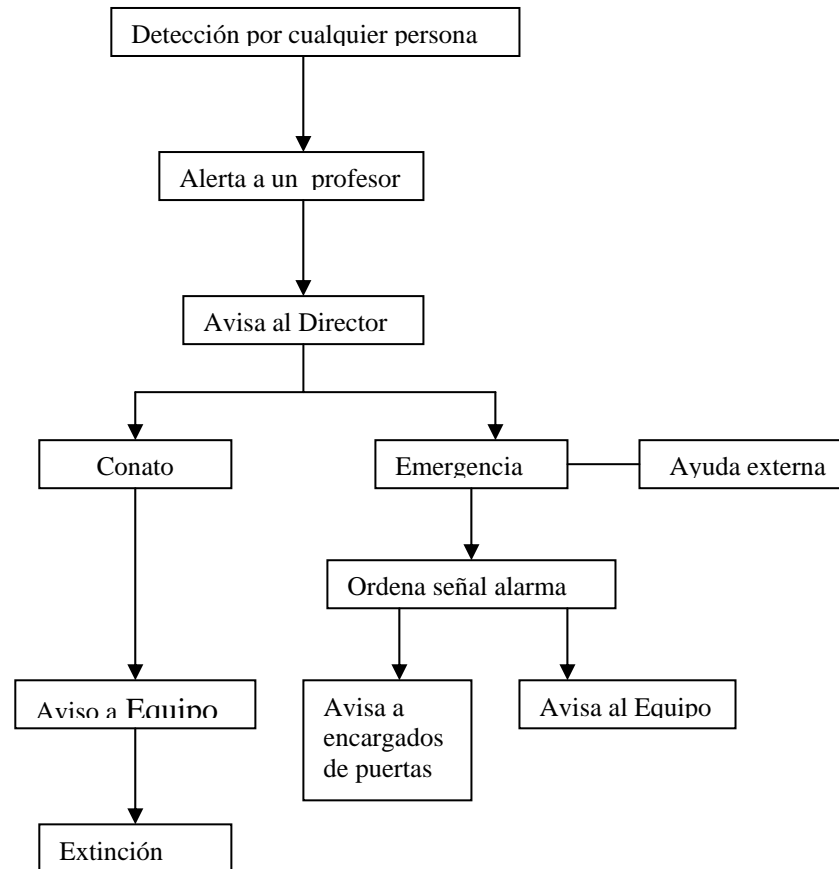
Detección por cualquier persona

Alerta a un profesor

Avisa al Director

Conato

Emergencia

Ayuda externa

Ordena señal alarma

Aviso a Equipo

Avisa a encargados de puertas

Avisa al Equipo

Extinción